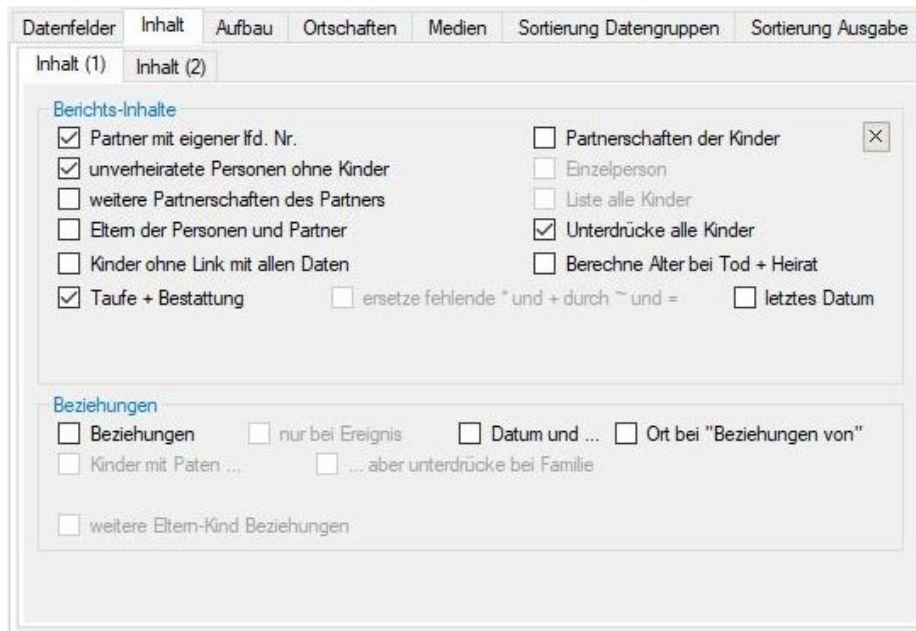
Datenfelder Inhalt Aufbau Ortschaften Medien Sortierung Datengruppen Sortierung Ausgabe

Inhalt (1) Inhalt (2)

Berichts-Inhalte

☑ Partner mit eigener lfd. Nr.
☑ unverheiratete Personen ohne Kinder
☐ weitere Partnerschaften des Partners
☐ Eltern der Personen und Partner
☐ Kinder ohne Link mit allen Daten
☑ Taufe + Bestattung
☐ ersetze fehlende * und + durch ~ und =
☐ letztes Datum

☐ Partnerschaften der Kinder
☒
☐ Einzelperson
☐ Liste alle Kinder
☑ Unterdrücke alle Kinder
☐ Berechne Alter bei Tod + Heirat

Beziehungen

☐ Beziehungen
☐ nur bei Ereignis
☐ Datum und ...
☐ Ort bei "Beziehungen von"
☐ Kinder mit Paten ...
☐ ... aber unterdrücke bei Familie

☐ weitere Eltern-Kind Beziehungen